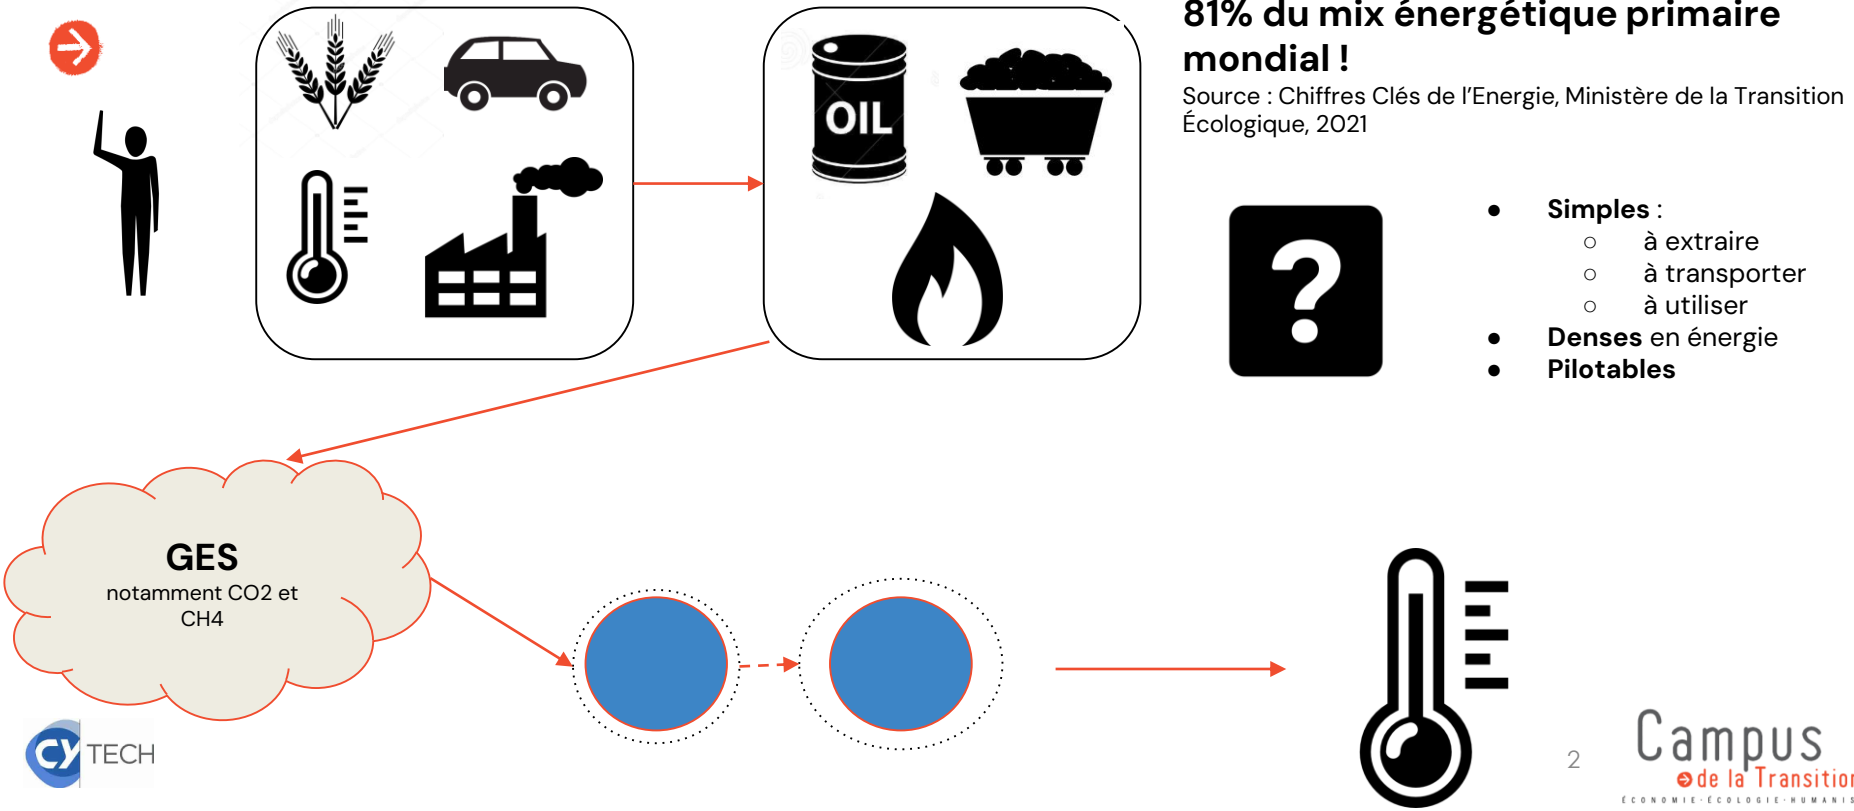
OIL

81% du mix énergétique primaire mondial !

Source : Chiffres Clés de l'Energie, Ministère de la Transition Écologique, 2021

?

- **Simples** :
  - à extraire
  - à transporter
  - à utiliser
- **Denses** en énergie
- **Pilotables**

**GES**
notamment CO2 et CH4

CY TECH

2

Campus de la Transitio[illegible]
ÉCONOMIE · ÉCOLOGIE · HUMANIS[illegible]